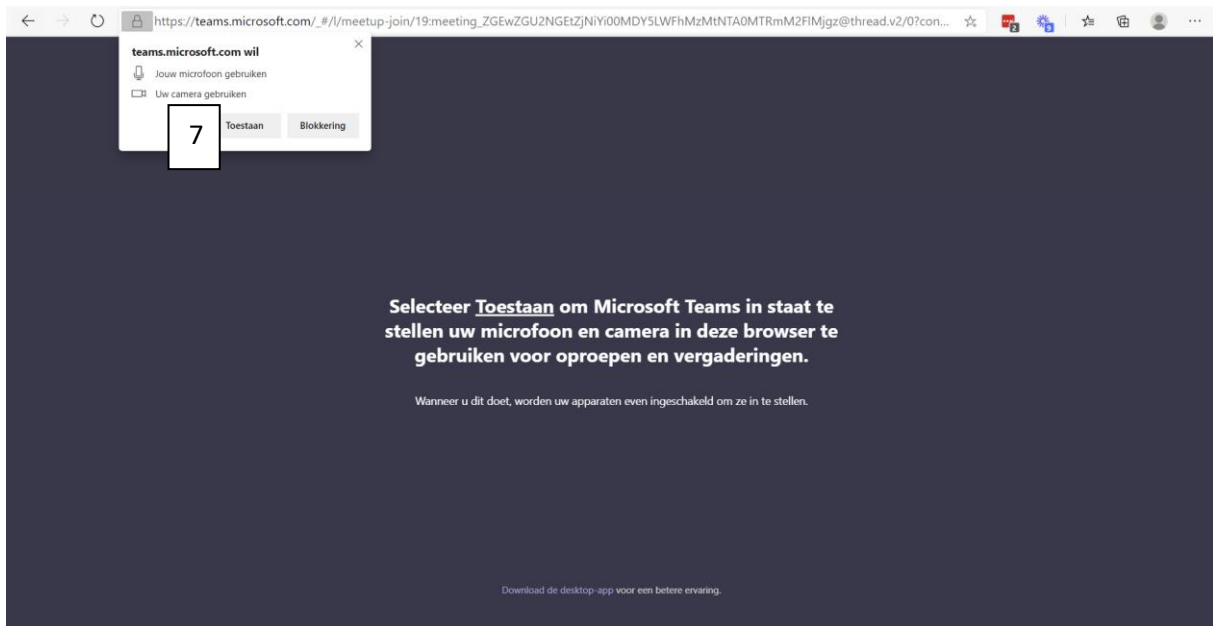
https://teams.microsoft.com/_#/l/meetup-join/19:meeting_ZGEwZGU2NGEtZjNiYi00MDY5LWFhMzMtNTA0MTRmM2FlMjgz@thread.v2/0?con...

teams.microsoft.com wil

Jouw microfoon gebruiken

Uw camera gebruiken

7

Toestaan

Blokkering

Selecteer Toestaan om Microsoft Teams in staat te stellen uw microfoon en camera in deze browser te gebruiken voor oproepen en vergaderingen.

Wanneer u dit doet, worden uw apparaten even ingeschakeld om ze in te stellen.

Download de desktop-app voor een betere ervaring.